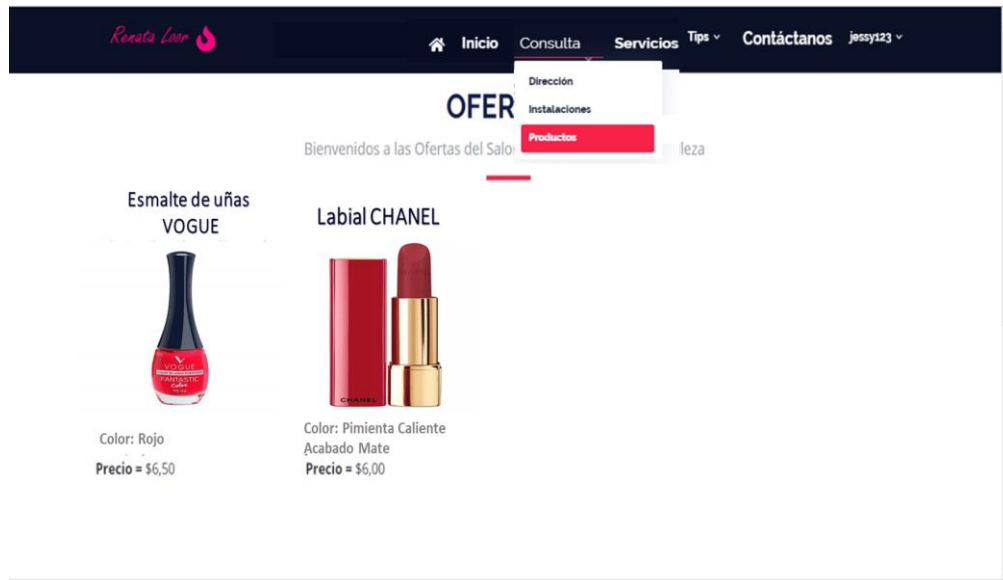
Renata Loor

Inicio Consulta Servicios Tips Contáctanos jessy123

Dirección
Instalaciones
Productos

OFER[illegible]

Bienvenidos a las Ofertas del Salo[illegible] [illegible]leza

Esmalte de uñas VOGUE

VOGUE FANTASTIC Color

Color: Rojo

Precio = $6,50

Labial CHANEL

CHANEL

Color: Pimienta Caliente
Acabado Mate

Precio = $6,00